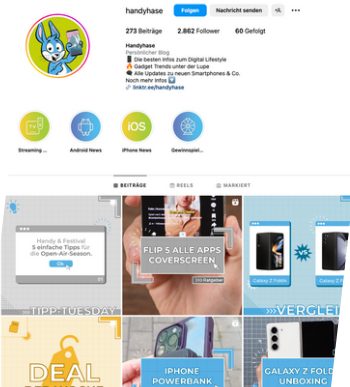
handyhase
Folgen
Nachricht senden
+
•••
273 Beiträge
2.862 Follower
60 Gefolgt
Handyhase
Persönlicher Blog
📱 Die besten Infos zum Digital Lifestyle
🔥 Gadget Trends unter der Lupe
📲 Alle Updates zu neuen Smartphones & Co.
Noch mehr Infos ⬇️
🔗 linktr.ee/handyhase
Streaming ...
Android News
iOS
iPhone News
Gewinnspiel...
BEITRÄGE
REELS
MARKIERT
Handy & Festival
5 einfache Tipps für die Open-Air-Season.
Ok
TIPP-TUESDAY
FLIP 5 ALLE APPS COVERSCREEN
Vergleich
Galaxy Z Flip5
VS
VERGLEI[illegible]
DEAL
IPHONE POWERBANK
GALAXY Z FOLD UNBOXING